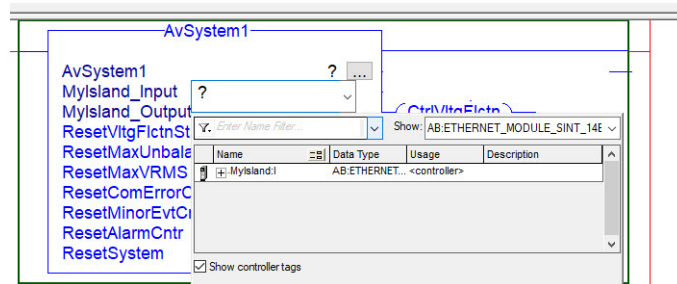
AvSystem1

AvSystem1
MyIsland_Input
MyIsland_Output
ResetVltgFlctnSt
ResetMaxUnbala
ResetMaxVRMS
ResetComErrorC
ResetMinorEvtC
ResetAlarmCntr
ResetSystem

? ...

?

CtrlVltgFlctn

Enter Name Filter...

Show: AB:ETHERNET_MODULE_SINT_14E

| Name | Data Type | Usage | Description |
|---|---|---|---|
| MyIsland:I | AB:ETHERNET... | <controller> | |

Show controller tags